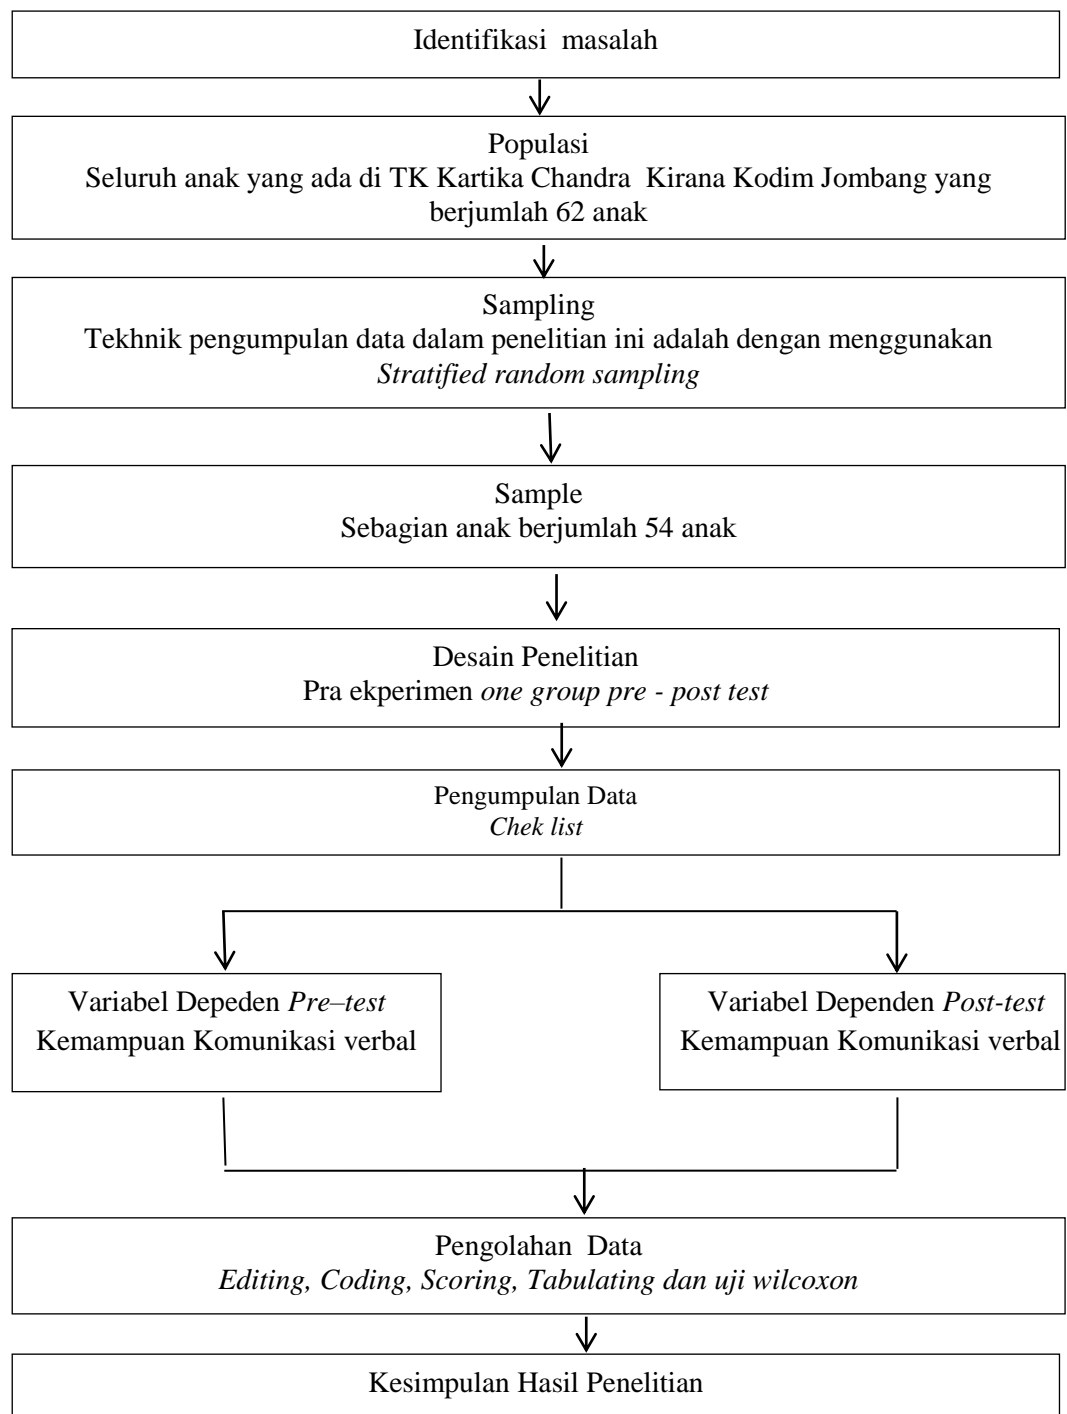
Identifikasi masalah

Populasi
Seluruh anak yang ada di TK Kartika Chandra Kirana Kodim Jombang yang berjumlah 62 anak

Sampling
Tekhnik pengumpulan data dalam penelitian ini adalah dengan menggunakan *Stratified random sampling*

Sample
Sebagian anak berjumlah 54 anak

Desain Penelitian
Pra ekperimen *one group pre - post test*

Pengumpulan Data
*Chek list*

Variabel Depeden *Pre–test*
Kemampuan Komunikasi verbal

Variabel Dependen *Post-test*
Kemampuan Komunikasi verbal

Pengolahan Data
*Editing, Coding, Scoring, Tabulating dan uji wilcoxon*

Kesimpulan Hasil Penelitian